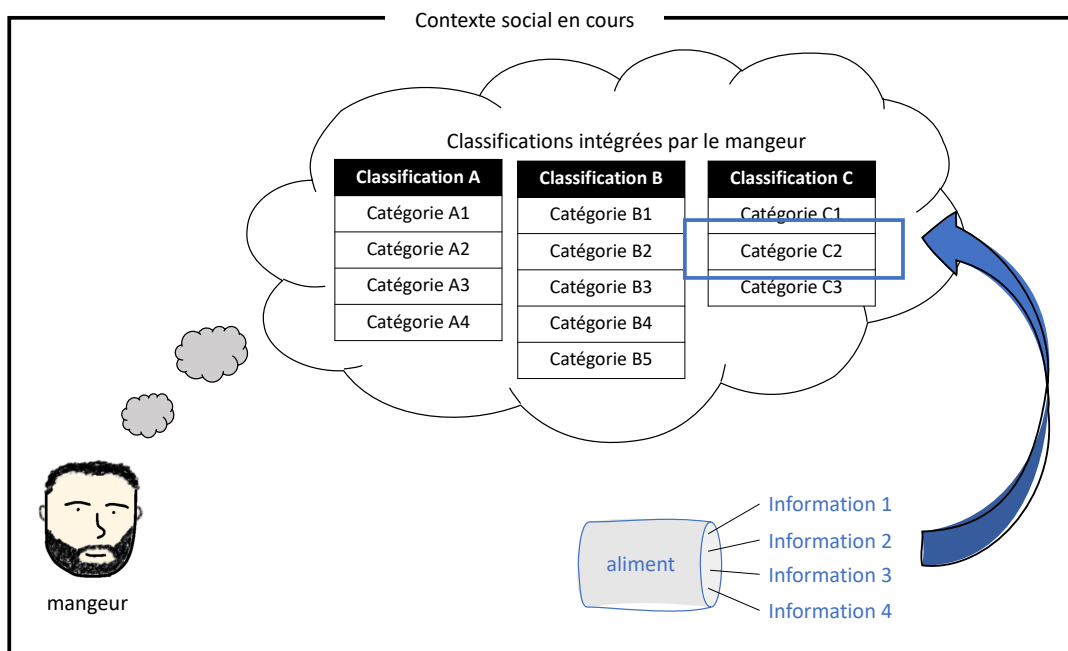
Contexte social en cours

Classifications intégrées par le mangeur

| Classification A |
|---|
| Catégorie A1 |
| Catégorie A2 |
| Catégorie A3 |
| Catégorie A4 |

| Classification B |
|---|
| Catégorie B1 |
| Catégorie B2 |
| Catégorie B3 |
| Catégorie B4 |
| Catégorie B5 |

| Classification C |
|---|
| Catégorie C1 |
| Catégorie C2 |
| Catégorie C3 |

mangeur

aliment

Information 1
Information 2
Information 3
Information 4